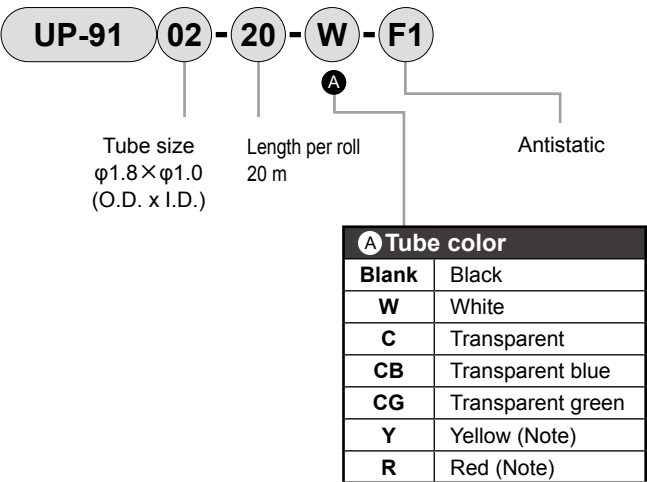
UP-91 02 - 20 - W - F1

A

Tube size
φ1.8×φ1.0
(O.D. x I.D.)

Length per roll
20 m

Antistatic

| A Tube color | |
|---|---|
| Blank | Black |
| W | White |
| C | Transparent |
| CB | Transparent blue |
| CG | Transparent green |
| Y | Yellow (Note) |
| R | Red (Note) |